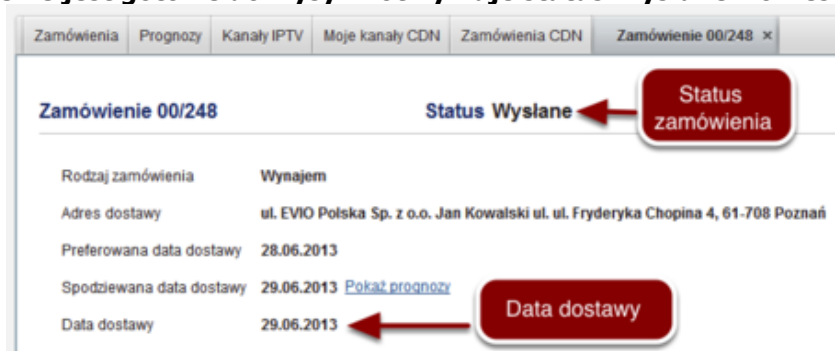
Zamówienia | Prognozy | Kanały IPTV | Moje kanały CDN | Zamówienia CDN | Zamówienie 00/248 ×

Zamówienie 00/248

Status Wysłane

Status zamówienia

Rodzaj zamówienia Wynajem

Adres dostawy ul. EVIO Polska Sp. z o.o. Jan Kowalski ul. ul. Fryderyka Chopina 4, 61-708 Poznań

Preferowana data dostawy 28.06.2013

Spodziewana data dostawy 29.06.2013 Pokaż prognozy

Data dostawy 29.06.2013

Data dostawy